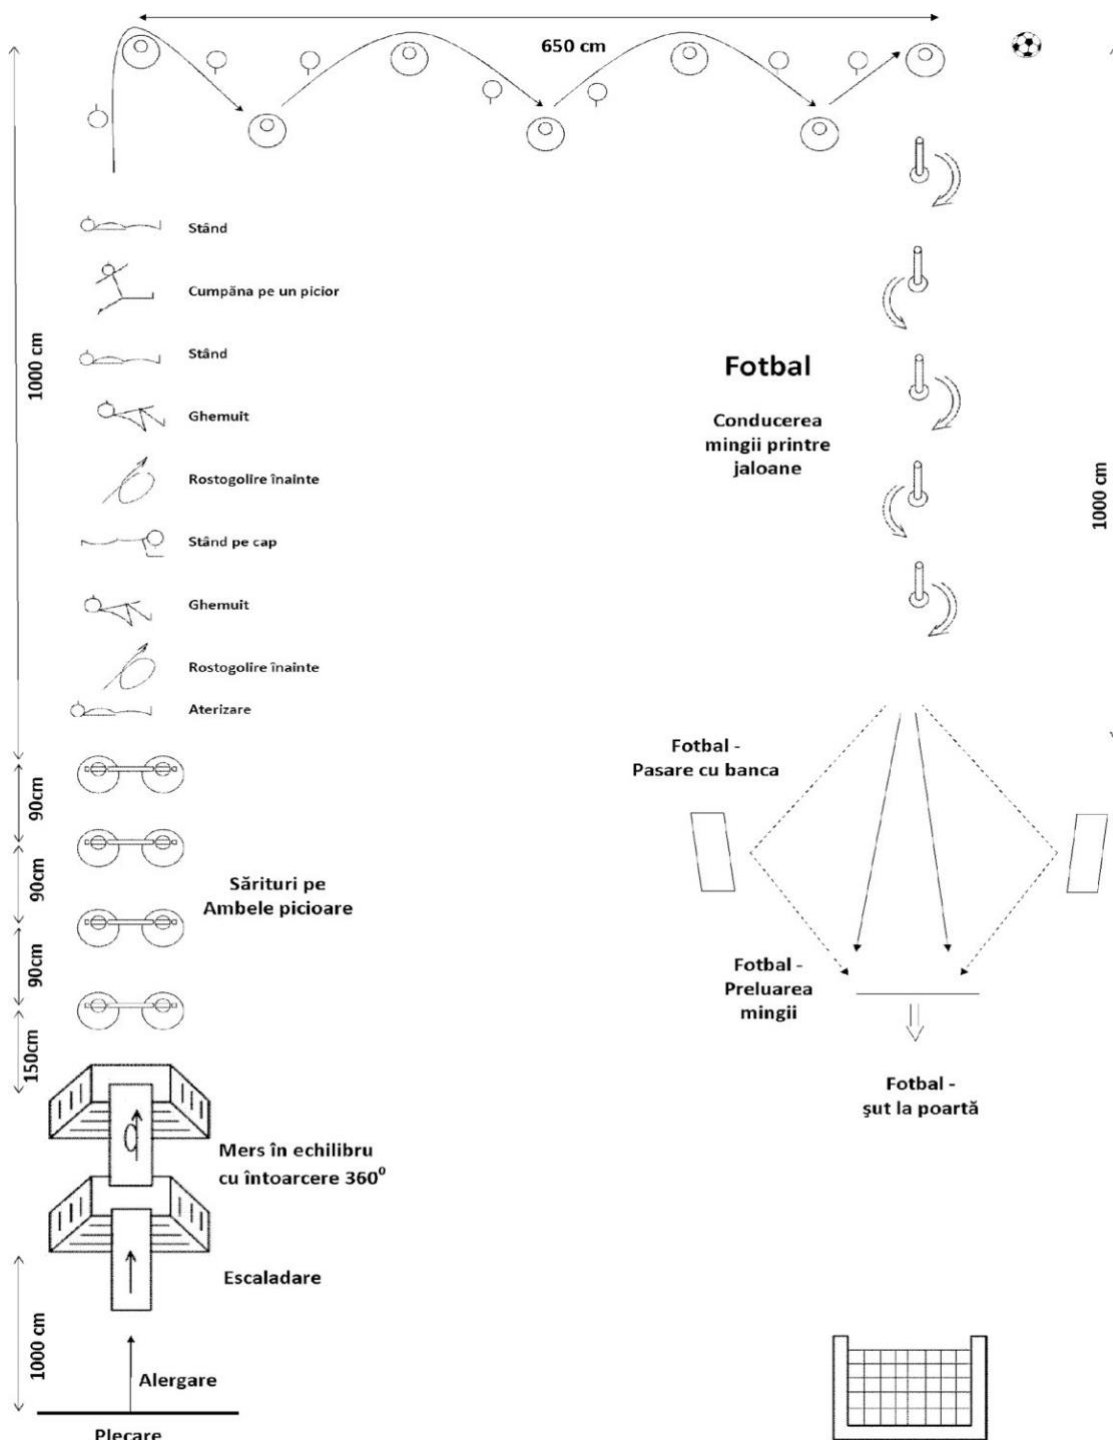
650 cm

1000 cm

Stând

Cumpăna pe un picior

Stând

Ghemuit

Rostogolire înainte

Stând pe cap

Ghemuit

Rostogolire înainte

Aterizare

90cm

90cm

90cm

150cm

Sărituri pe Ambele picioare

Mers în echilibru cu întoarcere $360^0$

Escaladare

1000 cm

Alergare

Plecare

Fotbal

Conducerea mingii printre jaloane

1000 cm

Fotbal - Pasare cu banca

Fotbal - Preluarea mingii

Fotbal - şut la poartă